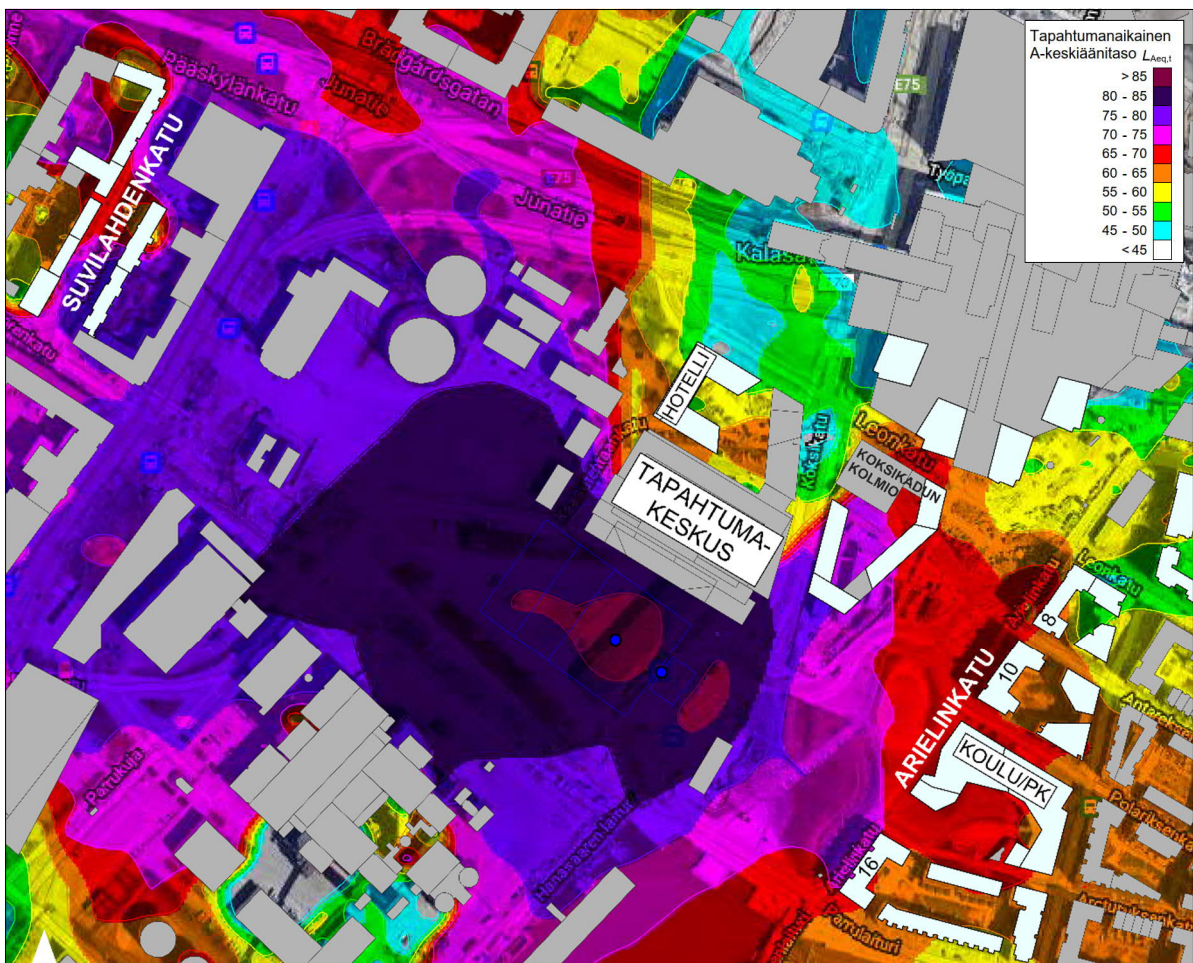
Tapahtumanaikainen
A-keskiäänitaso $L_{Aeq,t}$

> 85
80 - 85
75 - 80
70 - 75
65 - 70
60 - 65
55 - 60
50 - 55
45 - 50
< 45

Brädgårdsgatan
Pääskylänkatu
Junatie
E75
Junatie
E75
SUVILAHDENKATU
Kalasatama
Työpajankatu
HOTELLI
Leonkatu
Koksikatu
KOKSIKADUN KOLMIO
TAPAHTUMA-KESKUS
Leonkatu
ARIELINKATU
Arielinkatu
8
10
KOULU/PK
16
Parrulaituri
Hanasaarenranta
Arielinkatu
Polariksenkatu